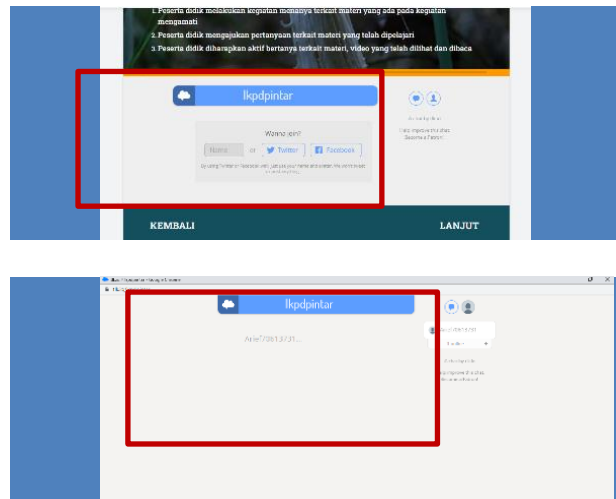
1. Peserta didik melakukan kegiatan menanya terkait materi yang ada pada kegiatan mengamati
2. Peserta didik mengajukan pertanyaan terkait materi yang telah dipelajari
3. Peserta didik diharapkan aktif bertanya terkait materi, video yang telah dilihat dan dibaca

lkpdpintar

Wanna join?

Name or Twitter Facebook

By using Twitter or Facebook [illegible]

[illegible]

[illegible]

KEMBALI

LANJUT

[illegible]

lkpdpintar

Arie7/2613731...

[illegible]

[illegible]

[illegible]